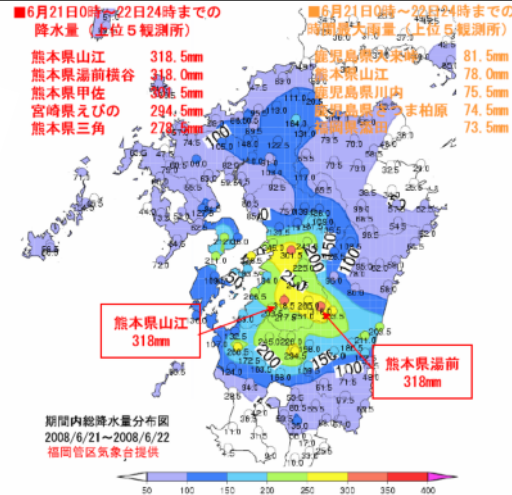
■6月21日0時～22日24時までの降水量（上位５観測所）

熊本県山江　318.5mm
熊本県湯前横谷　318.0mm
熊本県甲佐　305.5mm
宮崎県えびの　294.5mm
熊本県三角　278.5mm

■6月21日0時～22日24時までの最大1時間雨量（上位５観測所）

鹿児島県大栄　81.5mm
熊本県山江　78.0mm
鹿児島県川内　75.5mm
鹿児島県さつま柏原　74.5mm
福岡県添田　73.5mm

熊本県山江
318mm

熊本県湯前
318mm

期間内総降水量分布図
2008/6/21～2008/6/22
福岡管区気象台提供

50　100　150　200　250　300　350　400